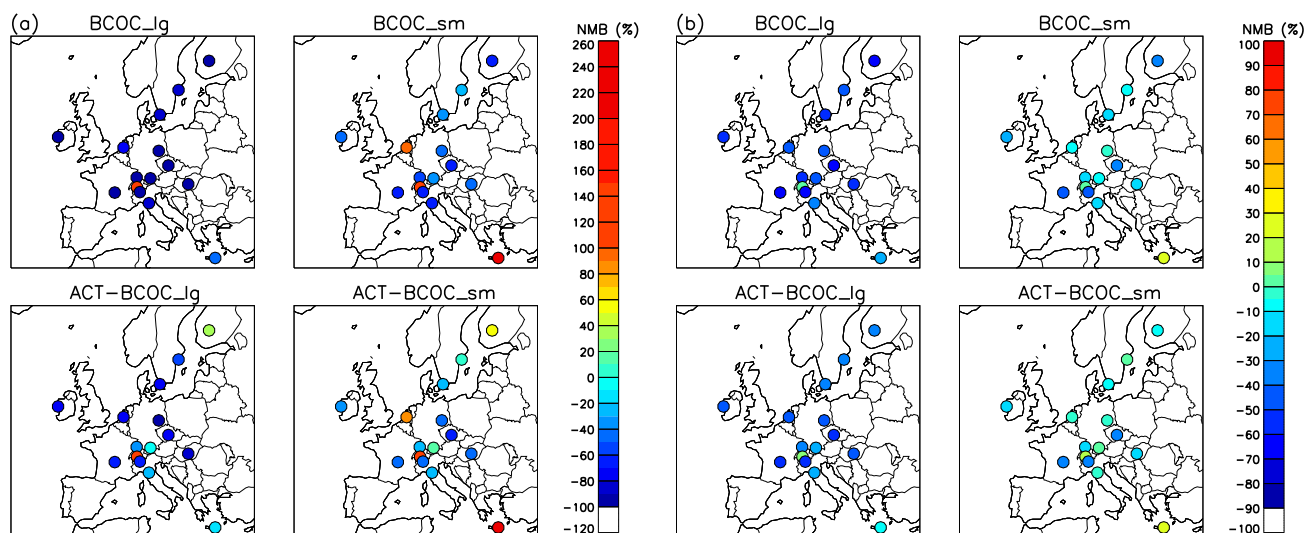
(a) BCOC_lg BCOC_sm

ACT-BCOC_lg ACT-BCOC_sm

NMB (%)
260
240
220
200
180
160
140
120
100
80
60
40
20
0
-20
-40
-60
-80
-100
-120

(b) BCOC_lg BCOC_sm

ACT-BCOC_lg ACT-BCOC_sm

NMB (%)
100
90
80
70
60
50
40
30
20
10
0
-10
-20
-30
-40
-50
-60
-70
-80
-90
-100